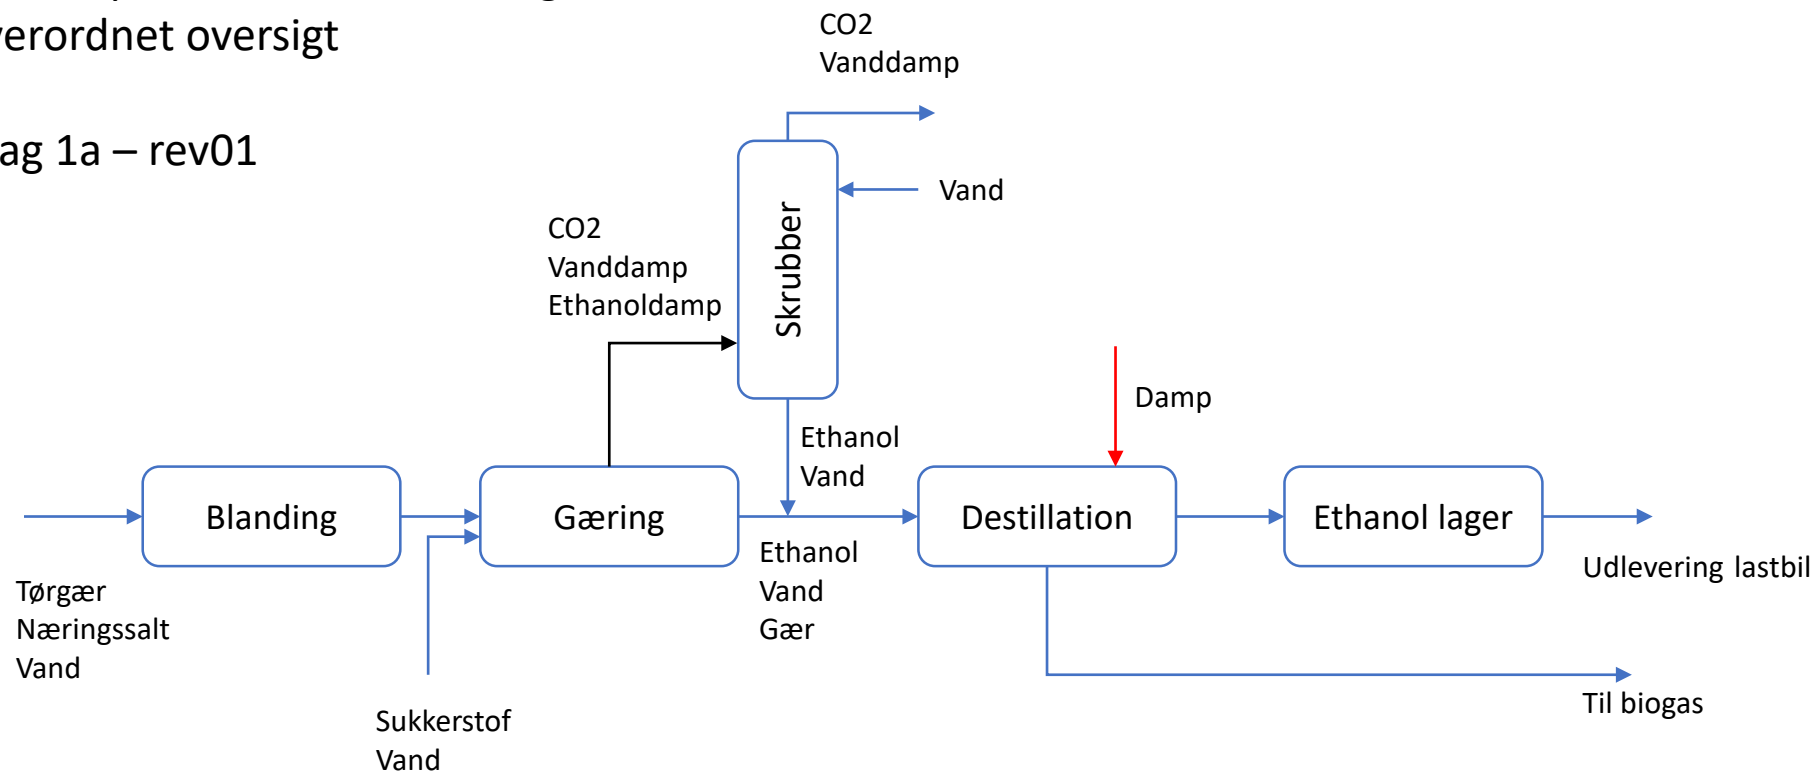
erordnet oversigt

ag 1a – rev01

CO2
Vanddamp

Vand

Skrubber

CO2
Vanddamp
Ethanoldamp

Damp

Ethanol
Vand

Blanding

Gæring

Destillation

Ethanol lager

Ethanol
Vand
Gær

Udlevering lastbil

Tørgær
Næringssalt
Vand

Til biogas

Sukkerstof
Vand